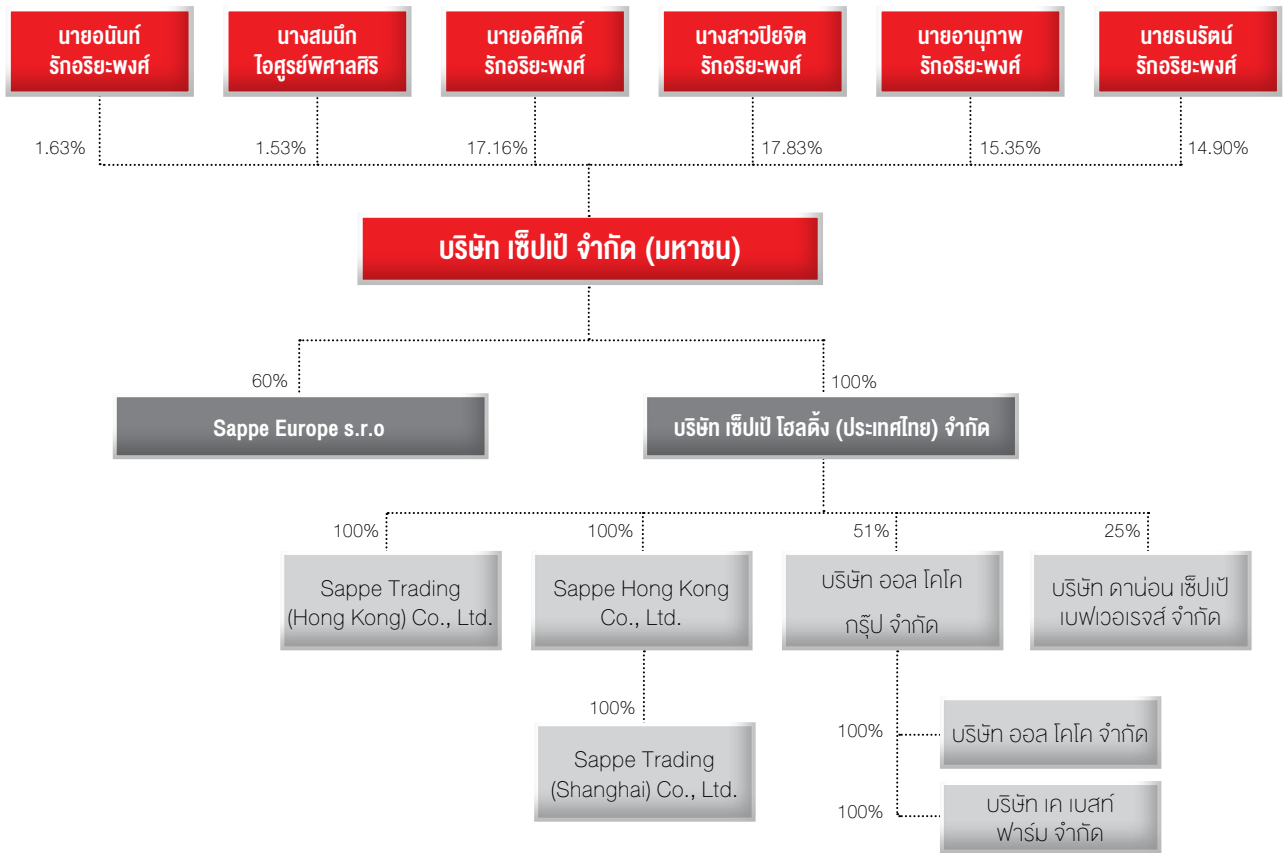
นายอนันท์ รักอริยะพงศ์

นางสมนึก ไอศูรย์พิศาลศิริ

นายอดิศักดิ์ รักอริยะพงศ์

นางสาวปิยจิต รักอริยะพงศ์

นายอานุภาพ รักอริยะพงศ์

นายธนรัตน์ รักอริยะพงศ์

1.63%

1.53%

17.16%

17.83%

15.35%

14.90%

บริษัท เซ็ปเป้ จำกัด (มหาชน)

60%

100%

Sappe Europe s.r.o

บริษัท เซ็ปเป้ โฮลดิ้ง (ประเทศไทย) จำกัด

100%

100%

51%

25%

Sappe Trading (Hong Kong) Co., Ltd.

Sappe Hong Kong Co., Ltd.

บริษัท ออล โคโค กรุ๊ป จำกัด

บริษัท ดาน่อน เซ็ปเป้ เบฟเวอเรจส์ จำกัด

100%

Sappe Trading (Shanghai) Co., Ltd.

100%

บริษัท ออล โคโค จำกัด

100%

บริษัท เค เบสท์ ฟาร์ม จำกัด